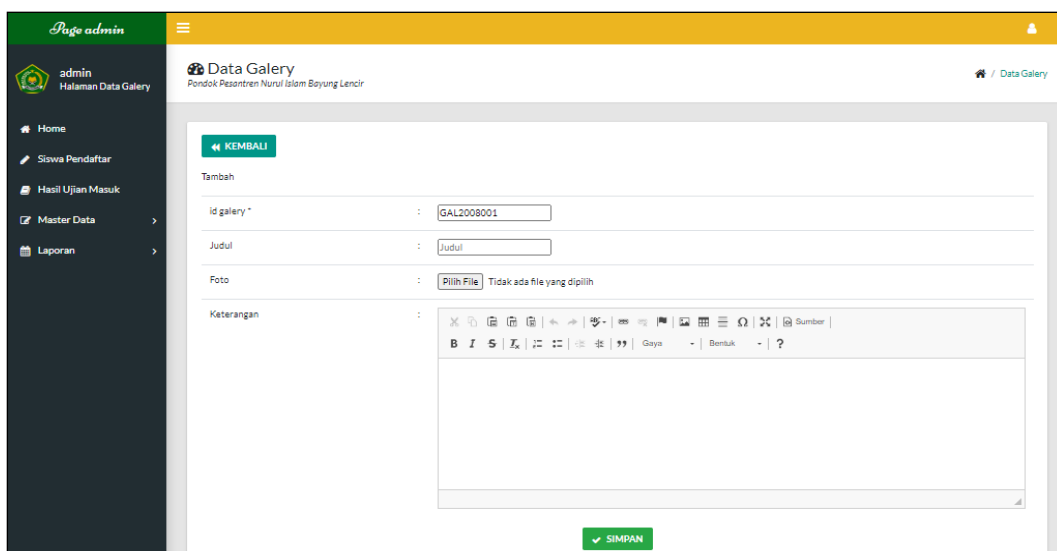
Page admin

admin
Halaman Data Galery

Home
Siswa Pendaftar
Hasil Ujian Masuk
Master Data
Laporan

Data Galery
Pondok Pesantren Nurul Islam Bayung Lencir

/ Data Galery

KEMBALI

Tambah

| | | |
|---|---|---|
| Id galery * | : | GAL2008001 |
| Judul | : | Judul |
| Foto | : | Pilih File Tidak ada file yang dipilih |
| Keterangan | : | Sumber B I S Gaya Bentuk ? |

SIMPAN